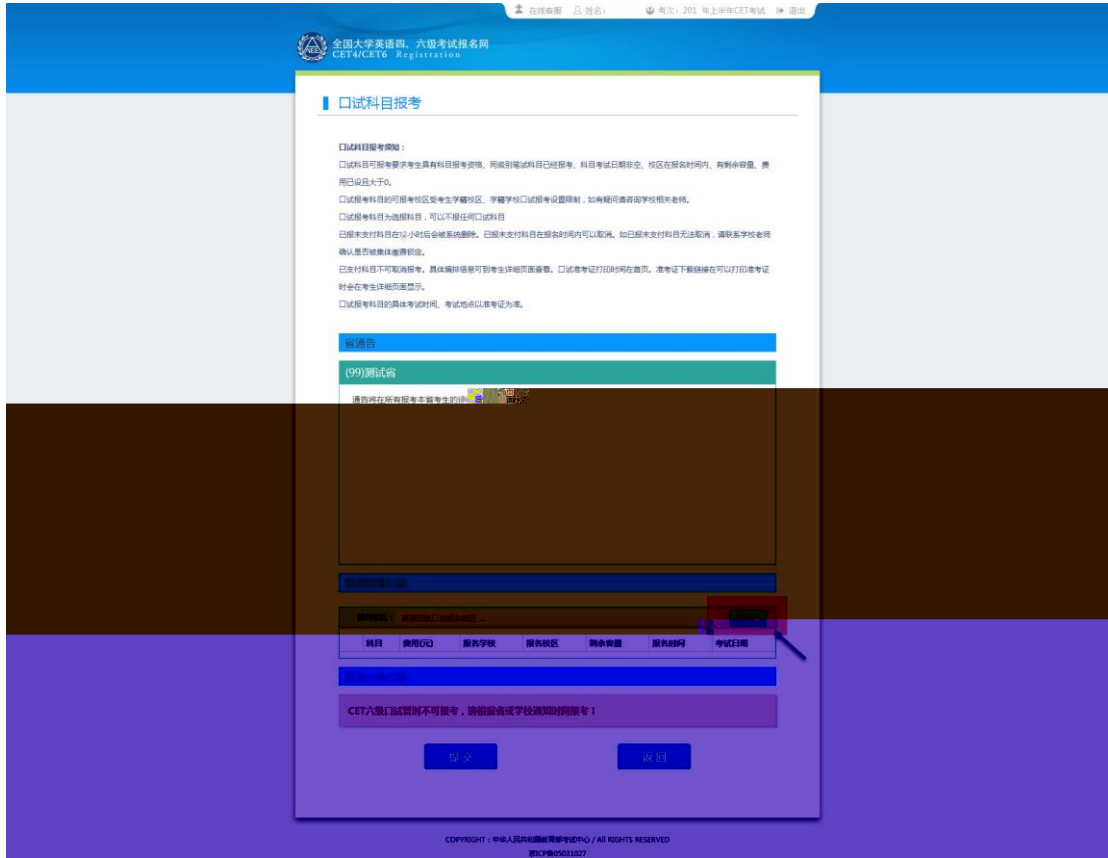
在线客服　姓名：　考次：201 年上半年CET考试　退出

全国大学英语四、六级考试报名网
CET4/CET6 Registration

口试科目报考

口试科目报考须知：
口试科目可报考要求考生具有科目报考资格，同级别笔试科目已经报考，科目考试日期非空，校区在报名时间内，有剩余容量，费用已设且大于0。
口试报考科目的可报考校区受考生学籍校区、学籍学校口试报考设置限制，如有疑问请咨询学校相关老师。
口试报考科目为选报科目，可以不报任何口试科目
已报未支付科目在1小时后会被系统删除。已报未支付科目在报名时间内可以取消。如已报未支付科目无法取消，请联系学校老师确认是否被集体缴费锁定。
已支付科目不可取消报考。具体编排信息可到考生详细页面查看。口试准考证打印时间在首页。准考证下载链接在可以打印准考证时会在考生详细页面显示。
口试报考科目的具体考试时间、考试地点以准考证为准。

省通告

(99)测试省

通告将在所有报考本省考生的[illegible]

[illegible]

报考校区：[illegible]

| 科目 | 费用(元) | 报考学校 | 报名校区 | 剩余容量 | 报名时间 | 考试日期 |
|---|---|---|---|---|---|---|

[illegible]

CET六级口试暂时不可报考，请根据省或学校通知时间报考！

提交　返回

COPYRIGHT：中华人民共和国教育部考试中心 / All RIGHTS RESERVED
京ICP备05031027